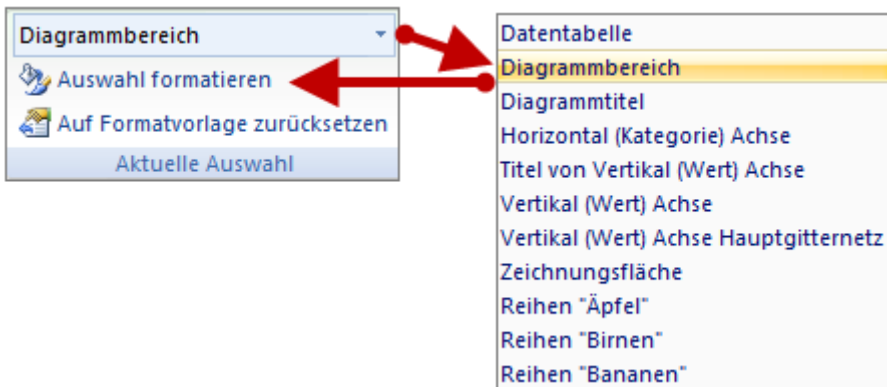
Diagrammbereich
Auswahl formatieren
Auf Formatvorlage zurücksetzen
Aktuelle Auswahl

Datentabelle
Diagrammbereich
Diagrammtitel
Horizontal (Kategorie) Achse
Titel von Vertikal (Wert) Achse
Vertikal (Wert) Achse
Vertikal (Wert) Achse Hauptgitternetz
Zeichnungsfläche
Reihen "Äpfel"
Reihen "Birnen"
Reihen "Bananen"